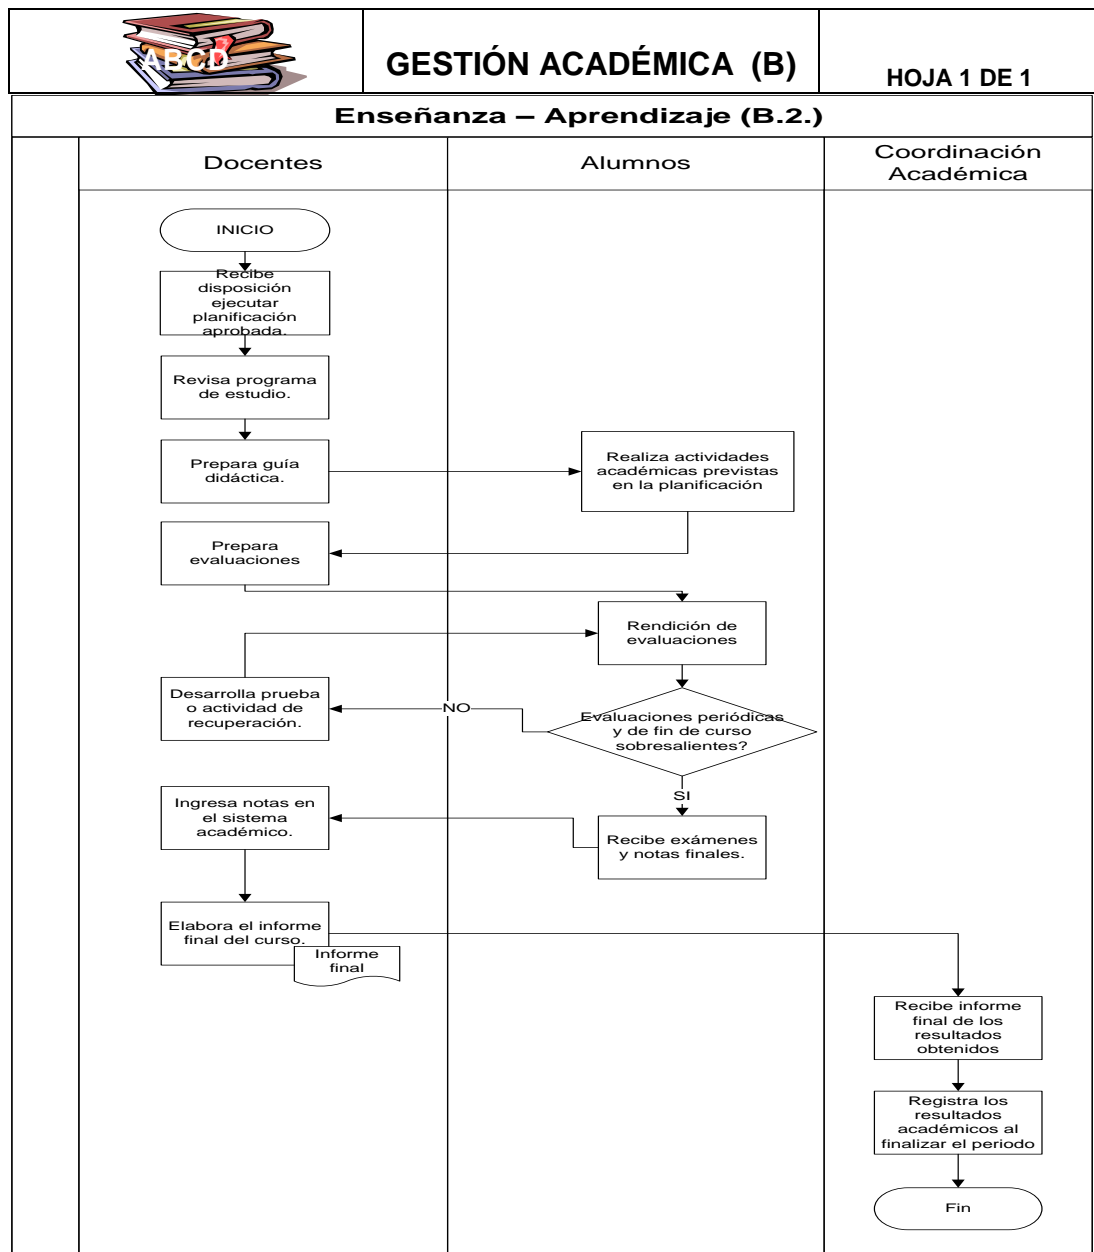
ABCD

GESTIÓN ACADÉMICA (B)

HOJA 1 DE 1

Enseñanza – Aprendizaje (B.2.)

Docentes

Alumnos

Coordinación Académica

INICIO

Recibe disposición ejecutar planificación aprobada.

Revisa programa de estudio.

Prepara guía didáctica.

Realiza actividades académicas previstas en la planificación

Prepara evaluaciones

Rendición de evaluaciones

Desarrolla prueba o actividad de recuperación.

NO

Evaluaciones periódicas y de fin de curso sobresalientes?

SI

Ingresa notas en el sistema académico.

Recibe exámenes y notas finales.

Elabora el informe final del curso.

Informe final

Recibe informe final de los resultados obtenidos

Registra los resultados académicos al finalizar el periodo

Fin